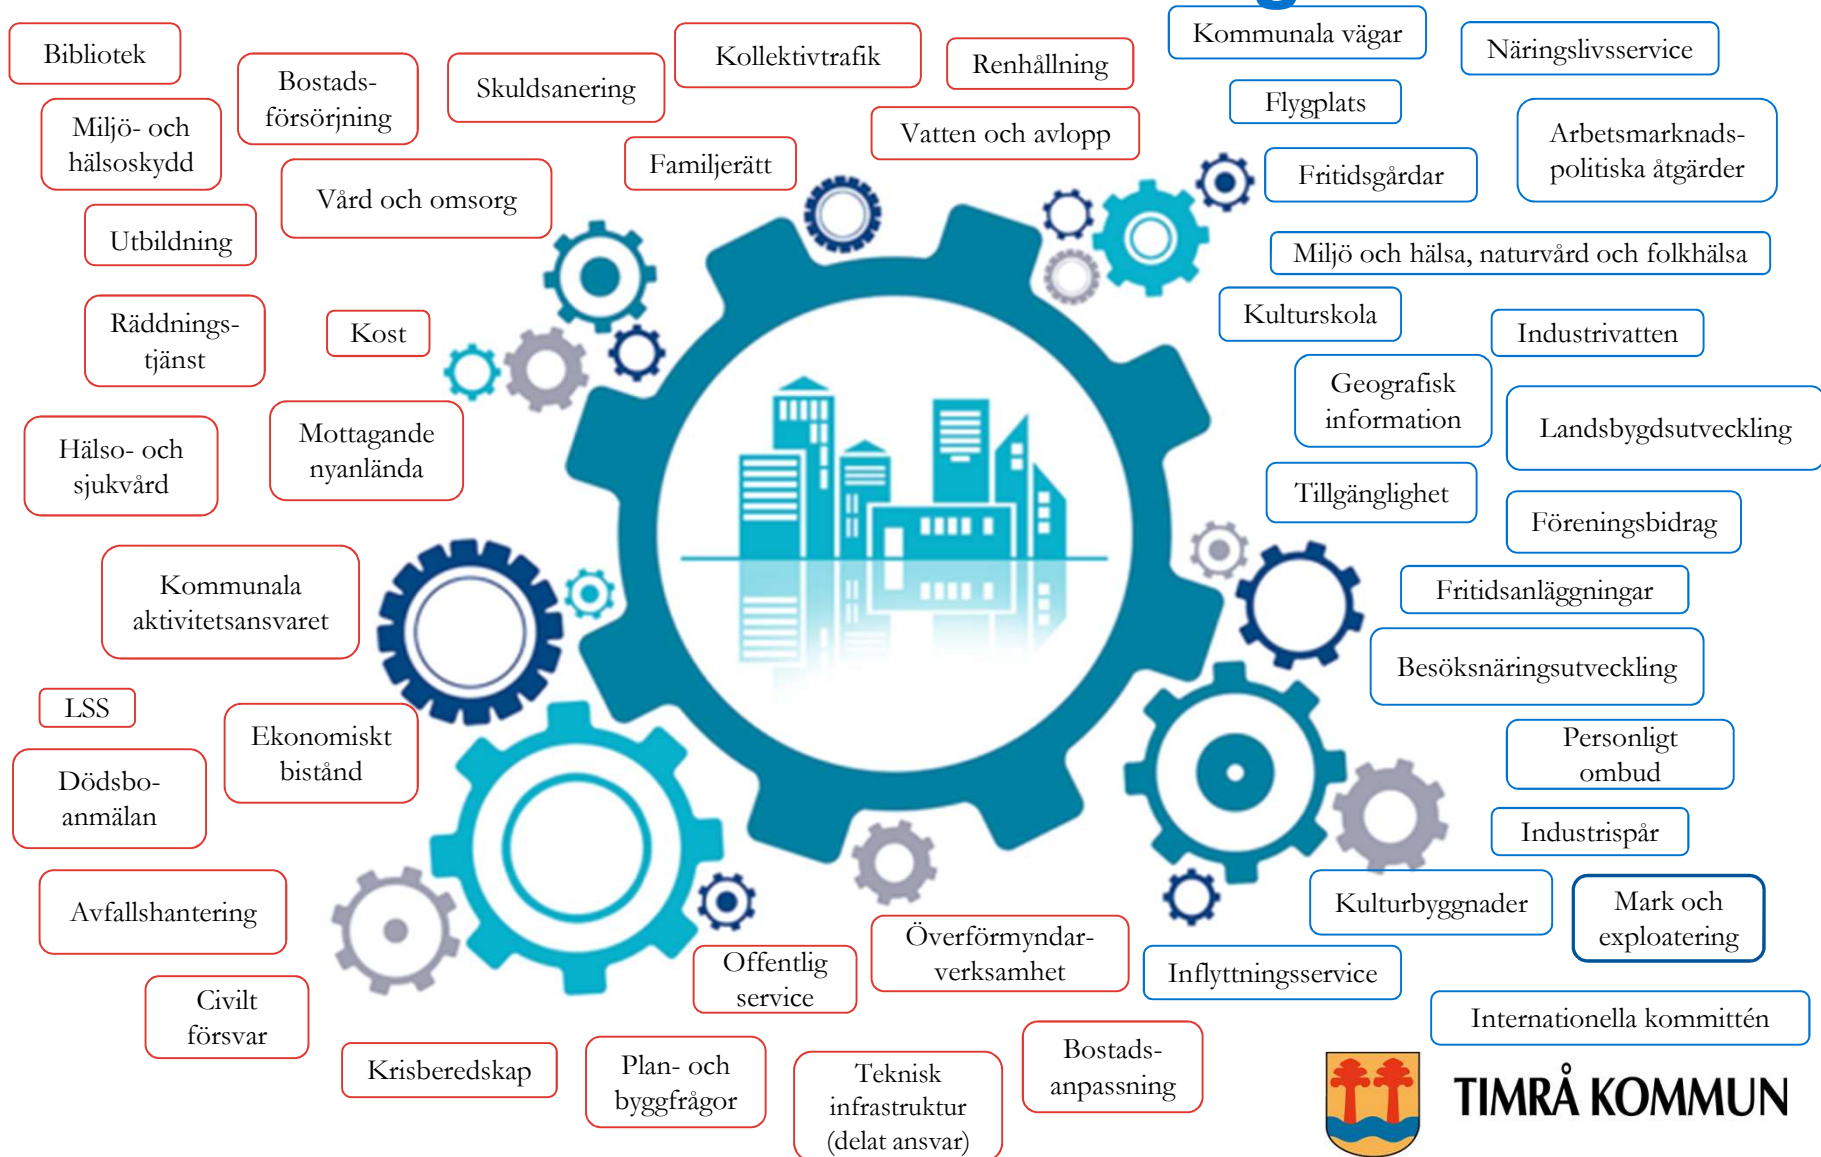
Bibliotek

Bostadsförsörjning

Skuldsanering

Kollektivtrafik

Renhållning

Kommunala vägar

Näringslivsservice

Miljö- och hälsoskydd

Familjerätt

Vatten och avlopp

Flygplats

Arbetsmarknadspolitiska åtgärder

Vård och omsorg

Fritidsgårdar

Utbildning

Miljö och hälsa, naturvård och folkhälsa

Räddningstjänst

Kost

Kulturskola

Industrivatten

Geografisk information

Landsbygdsutveckling

Hälso- och sjukvård

Mottagande nyanlända

Tillgänglighet

Föreningsbidrag

Kommunala aktivitetsansvaret

Fritidsanläggningar

Besöksnäringsutveckling

LSS

Ekonomiskt bistånd

Personligt ombud

Dödsboanmälan

Industrispår

Avfallshantering

Kulturbyggnader

Mark och exploatering

Överförmyndarverksamhet

Offentlig service

Inflyttningsservice

Civilt försvar

Internationella kommittén

Krisberedskap

Plan- och byggfrågor

Teknisk infrastruktur (delat ansvar)

Bostadsanpassning

TIMRÅ KOMMUN